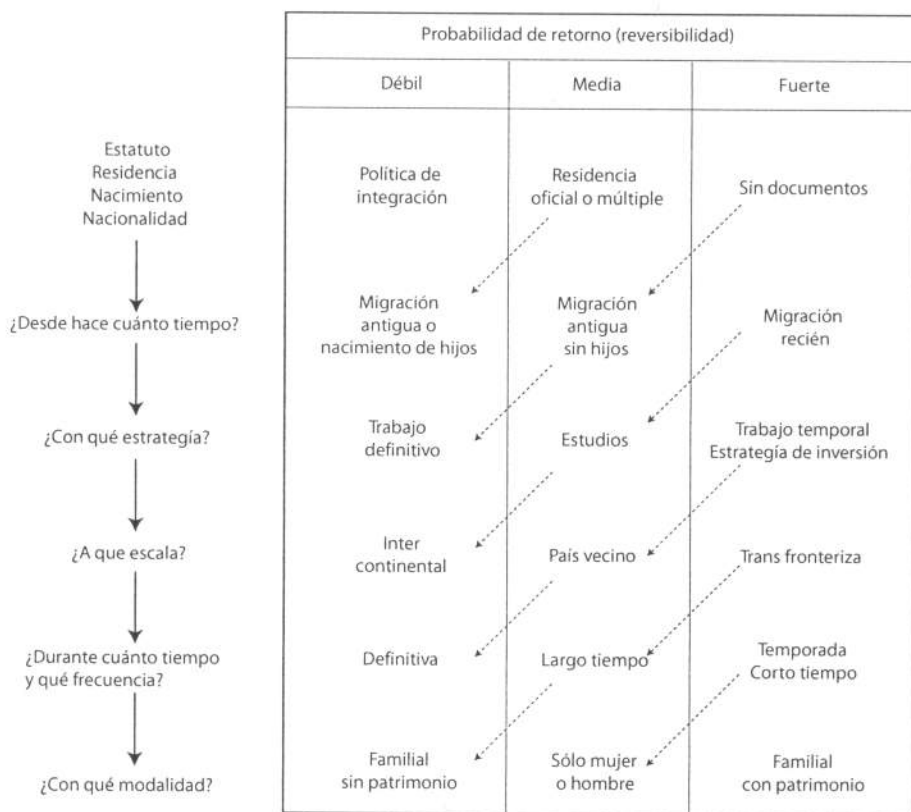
| | Probabilidad de retorno (reversibilidad) | | |
|---|---|---|---|
| | Débil | Media | Fuerte |
| Estatuto Residencia Nacimiento Nacionalidad | Política de integración | Residencia oficial o múltiple | Sín documentos |
| ¿Desde hace cuánto tiempo? | Migración antigua o nacimiento de hijos | Migración antigua sin hijos | Migración recién |
| ¿Con qué estrategía? | Trabajo definitivo | Estudios | Trabajo temporal Estrategia de inversión |
| ¿A que escala? | Inter continental | País vecino | Trans fronteriza |
| ¿Durante cuánto tiempo y qué frecuencia? | Definitiva | Largo tiempo | Temporada Corto tiempo |
| ¿Con qué modalidad? | Familial sin patrimonio | Sólo mujer o hombre | Familial con patrimonio |